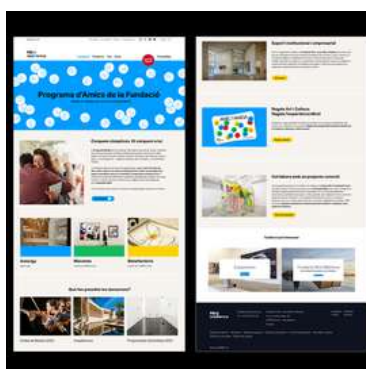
Programa d'Amics de la Fundació

Comparte... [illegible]

Avantatge

Mecenatge

Benefactores

Què fan possible les donacions?

Suport institucional i empresarial

Regala Art i Cultura

Col·labora amb un projecte concret

Miró